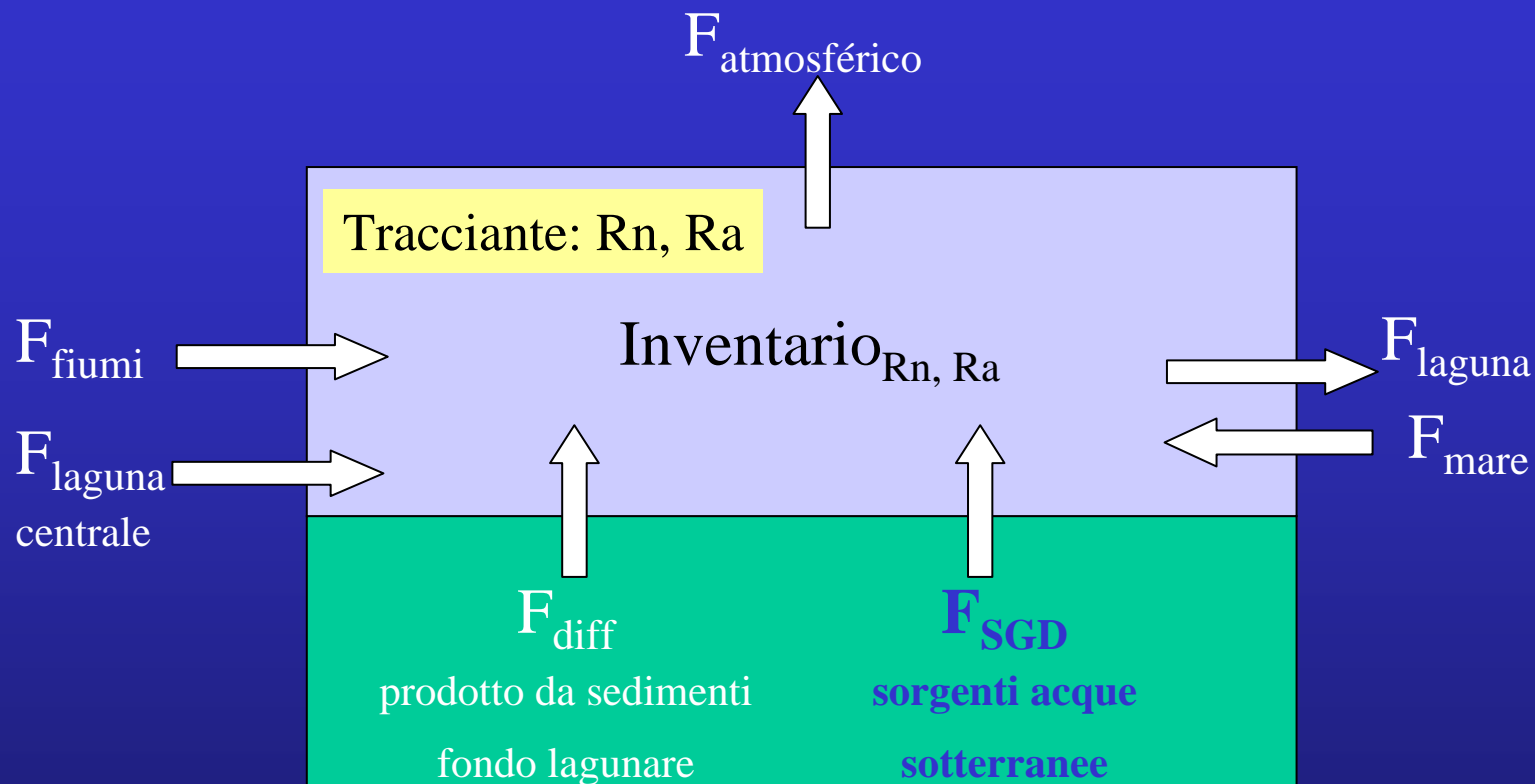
$F_{atmosférico}$

Tracciante: Rn, Ra

$F_{fiumi}$

Inventario$_{Rn, Ra}$

$F_{laguna}$

$F_{laguna}$ centrale

$F_{mare}$

$F_{diff}$
prodotto da sedimenti fondo lagunare

$F_{SGD}$
sorgenti acque sotterranee